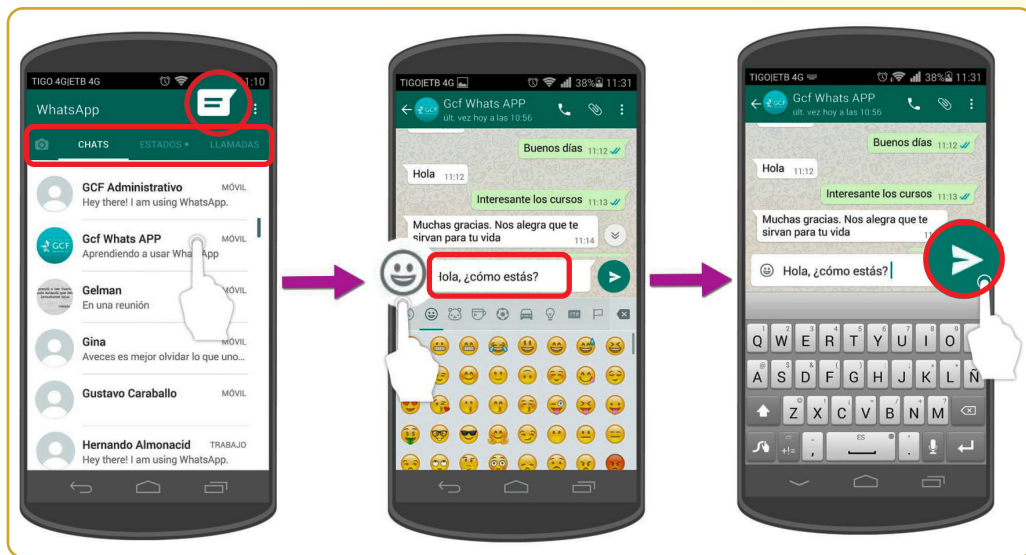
TIGO 4G|ETB 4G 1:10

WhatsApp

CHATS ESTADOS • LLAMADAS

GCF Administrativo MÓVIL
Hey there! I am using WhatsApp.

Gcf Whats APP MÓVIL
Aprendiendo a usar WhatsApp

Gelman MÓVIL
En una reunión

Gina MÓVIL
Aveces es mejor olvidar lo que uno...

Gustavo Caraballo MÓVIL

Hernando Almonacid TRABAJO
Hey there! I am using WhatsApp.

TIGO|ETB 4G 38% 11:31

Gcf Whats APP
ult. vez hoy a las 10:56

Buenos días 11:12

Hola 11:12

Interesante los cursos 11:13

Muchas gracias. Nos alegra que te sirvan para tu vida 11:14

Hola, ¿cómo estás?

TIGO|ETB 4G 38% 11:31

Gcf Whats APP
ult. vez hoy a las 10:56

Buenos días 11:12

Hola 11:12

Interesante los cursos 11:13

Muchas gracias. Nos alegra que te sirvan para tu vida

Hola, ¿cómo estás?

Q W E R T Y U I O
A S D F G H J K L Ñ
Z X C V B N M
+!= , ES .